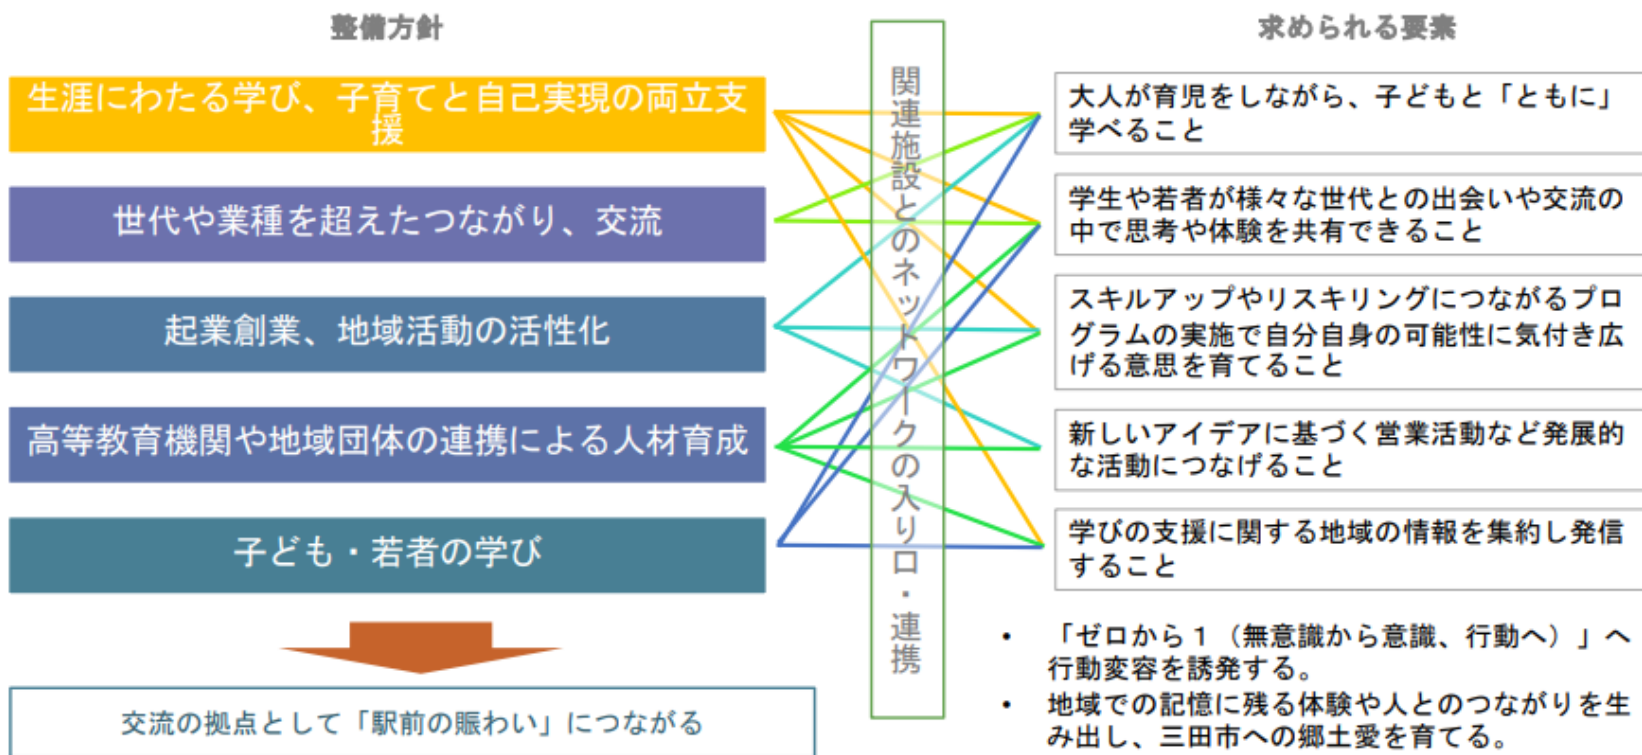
整備方針

生涯にわたる学び、子育てと自己実現の両立支援

世代や業種を超えたつながり、交流

起業創業、地域活動の活性化

高等教育機関や地域団体の連携による人材育成

子ども・若者の学び

交流の拠点として「駅前の賑わい」につながる

関連施設とのネットワークの入り口・連携

求められる要素

大人が育児をしながら、子どもと「ともに」学べること

学生や若者が様々な世代との出会いや交流の中で思考や体験を共有できること

スキルアップやリスキリングにつながるプログラムの実施で自分自身の可能性に気付き広げる意思を育てること

新しいアイデアに基づく営業活動など発展的な活動につなげること

学びの支援に関する地域の情報を集約し発信すること

• 「ゼロから１（無意識から意識、行動へ）」へ行動変容を誘発する。
• 地域での記憶に残る体験や人とのつながりを生み出し、三田市への郷土愛を育てる。